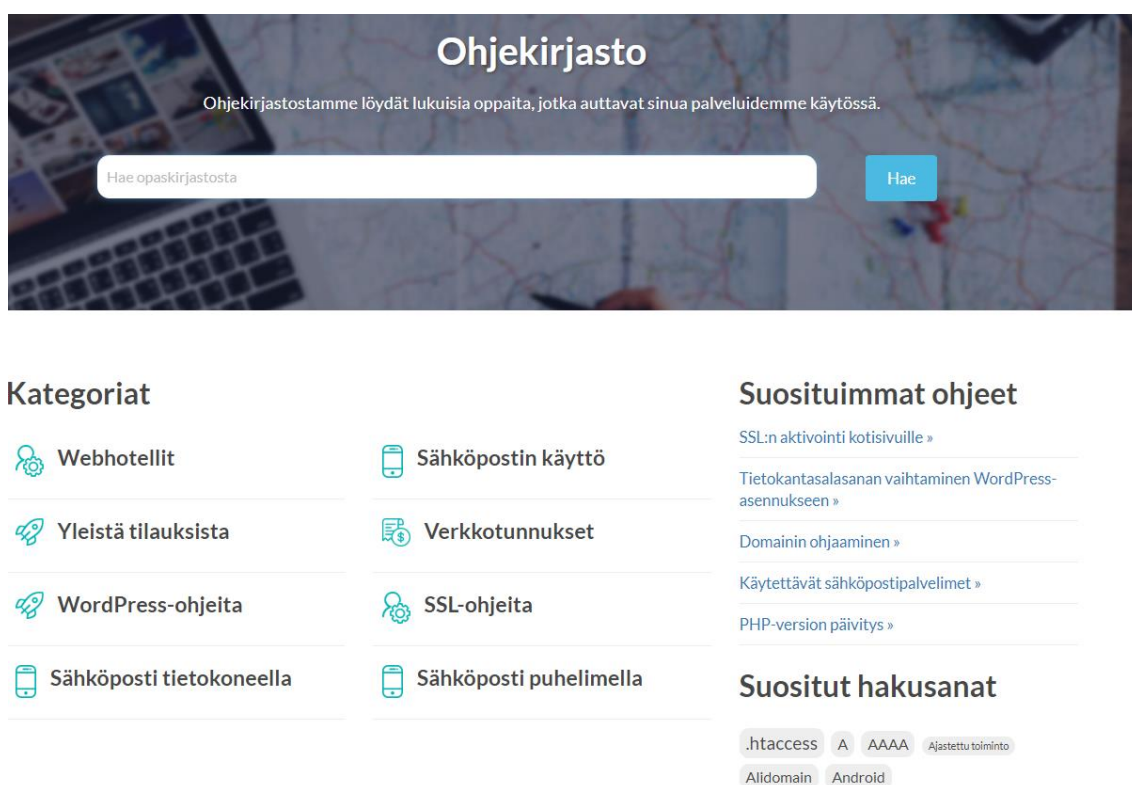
Ohjekirjasto

Ohjekirjastostamme löydät lukuisia oppaita, jotka auttavat sinua palveluidemme käytössä.

Hae opaskirjastosta

Hae

Kategoriat

Webhotellit

Sähköpostin käyttö

Yleistä tilauksista

Verkkotunnukset

WordPress-ohjeita

SSL-ohjeita

Sähköposti tietokoneella

Sähköposti puhelimella

Suosituimmat ohjeet

SSL:n aktivointi kotisivuille »

Tietokantasalasanan vaihtaminen WordPress-asennukseen »

Domainin ohjaaminen »

Käytettävät sähköpostipalvelimet »

PHP-version päivitys »

Suositut hakusanat

.htaccess A AAAA Ajastettu toiminto Alidomain Android